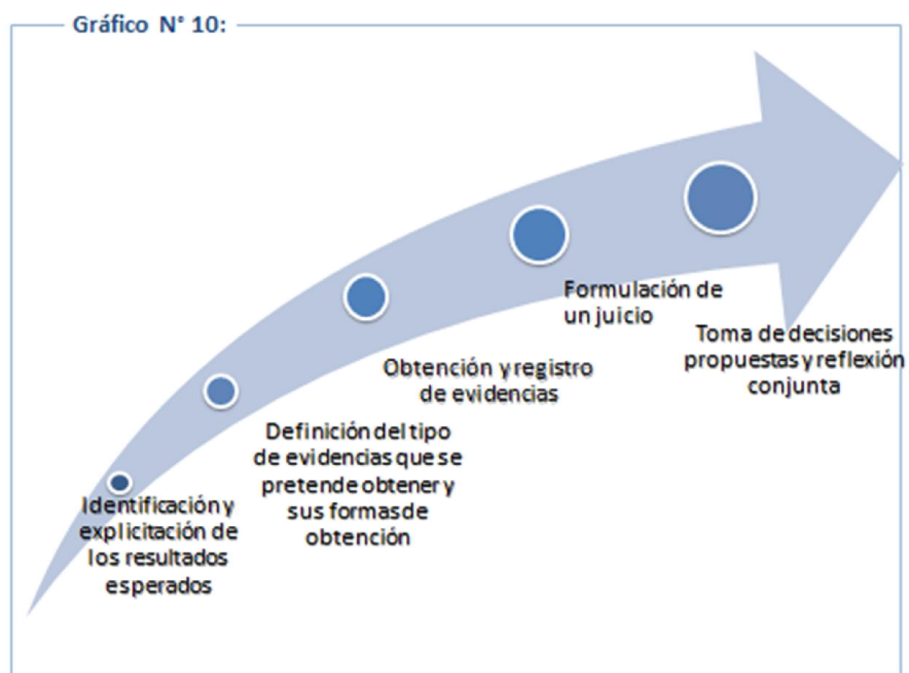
Gráfico N° 10:

Identificación y explicitación de los resultados esperados

Definición del tipo de evidencias que se pretende obtener y sus formas de obtención

Obtención y registro de evidencias

Formulación de un juicio

Toma de decisiones propuestas y reflexión conjunta